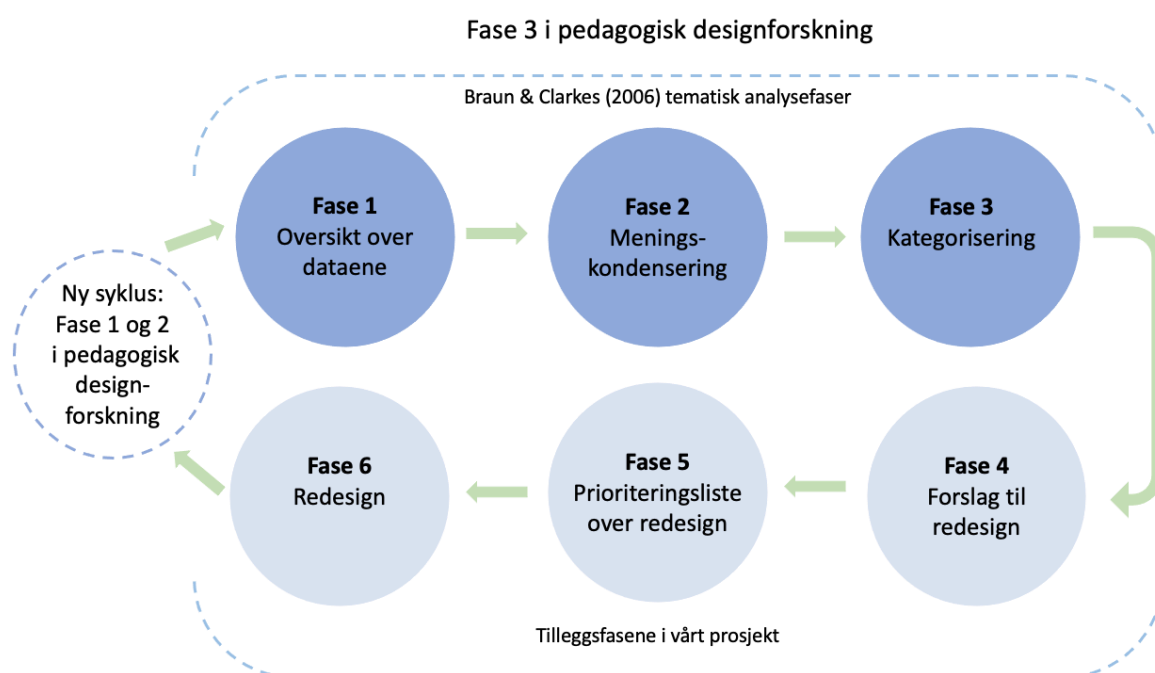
Fase 3 i pedagogisk designforskning

Braun & Clarkes (2006) tematisk analysefaser

Ny syklus: Fase 1 og 2 i pedagogisk designforskning

**Fase 1**
Oversikt over dataene

**Fase 2**
Meningskondensering

**Fase 3**
Kategorisering

**Fase 4**
Forslag til redesign

**Fase 5**
Prioriteringsliste over redesign

**Fase 6**
Redesign

Tilleggsfasene i vårt prosjekt